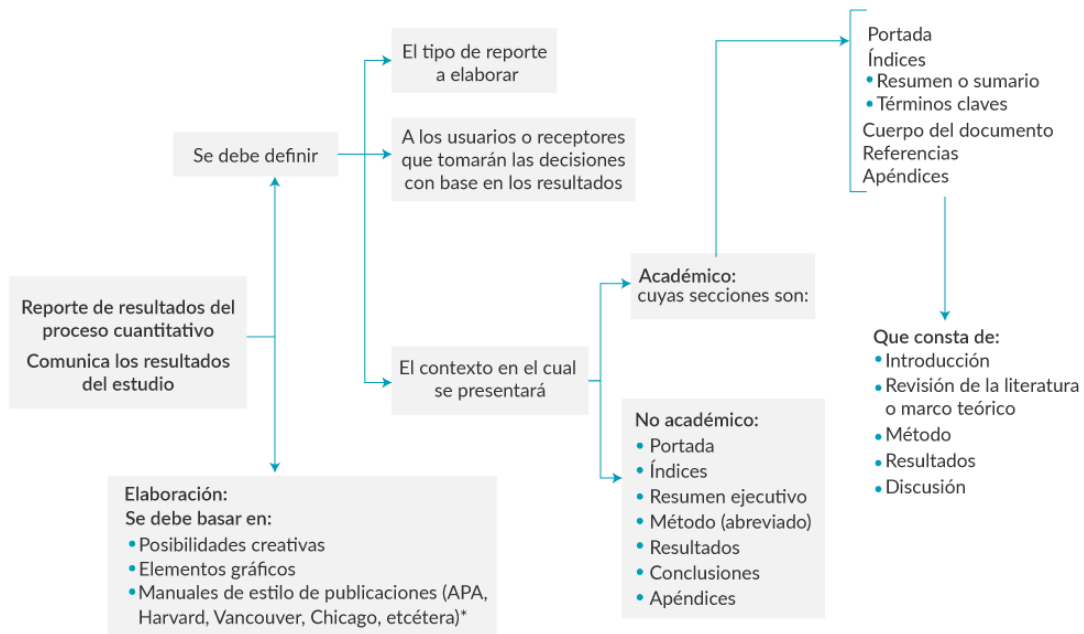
Reporte de resultados del proceso cuantitativo
Comunica los resultados del estudio

Se debe definir

El tipo de reporte a elaborar

A los usuarios o receptores que tomarán las decisiones con base en los resultados

El contexto en el cual se presentará

Académico: cuyas secciones son:

Portada
Índices
• Resumen o sumario
• Términos claves
Cuerpo del documento
Referencias
Apéndices

Que consta de:
• Introducción
• Revisión de la literatura o marco teórico
• Método
• Resultados
• Discusión

No académico:
• Portada
• Índices
• Resumen ejecutivo
• Método (abreviado)
• Resultados
• Conclusiones
• Apéndices

Elaboración:
Se debe basar en:
• Posibilidades creativas
• Elementos gráficos
• Manuales de estilo de publicaciones (APA, Harvard, Vancouver, Chicago, etcétera)*